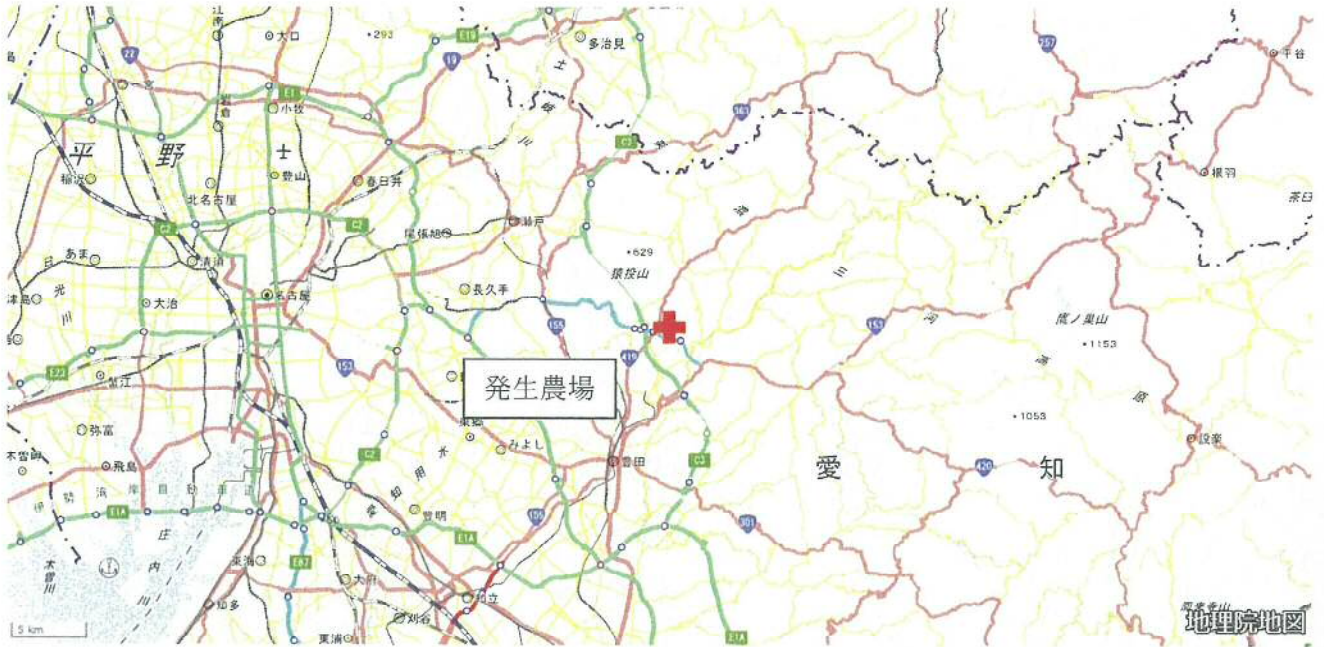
発生農場

平
野
大口
小牧
春日井
多治見
瀬戸
長久手
名古屋
清須
北名古屋
豊山
稲沢
あま
大治
津島
蟹江
弥富
飛島
東海
知多
大府
刈谷
知立
豊明
みよし
豊田
猿投山
•629
•293
•1153
•1053
鷹ノ巣山
設楽
根羽
千谷
茶臼
愛
知
三
河
高
原
E1
E19
E1A
E23
C2
C3
E93
19
22
153
155
419
420
301
257
363
5 km
地理院地図